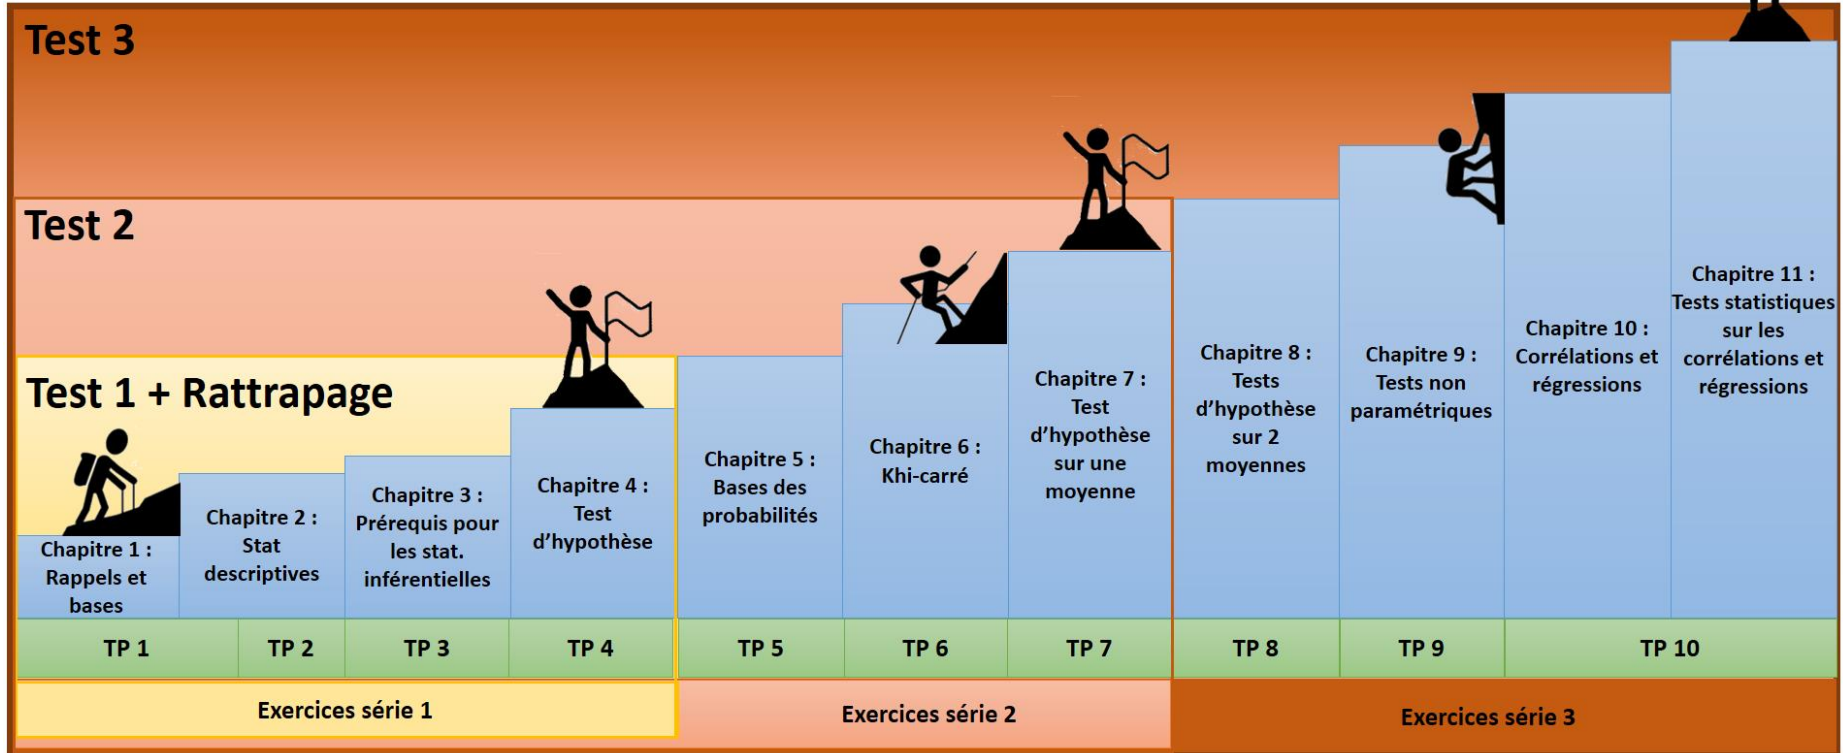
Test 3

Test 2

Test 1 + Rattrapage

Chapitre 1 : Rappels et bases

Chapitre 2 : Stat descriptives

Chapitre 3 : Prérequis pour les stat. inférentielles

Chapitre 4 : Test d'hypothèse

Chapitre 5 : Bases des probabilités

Chapitre 6 : Khi-carré

Chapitre 7 : Test d'hypothèse sur une moyenne

Chapitre 8 : Tests d'hypothèse sur 2 moyennes

Chapitre 9 : Tests non paramétriques

Chapitre 10 : Corrélations et régressions

Chapitre 11 : Tests statistiques sur les corrélations et régressions

| TP 1 | TP 2 | TP 3 | TP 4 | TP 5 | TP 6 | TP 7 | TP 8 | TP 9 | TP 10 |
|---|---|---|---|---|---|---|---|---|---|

Exercices série 1

Exercices série 2

Exercices série 3